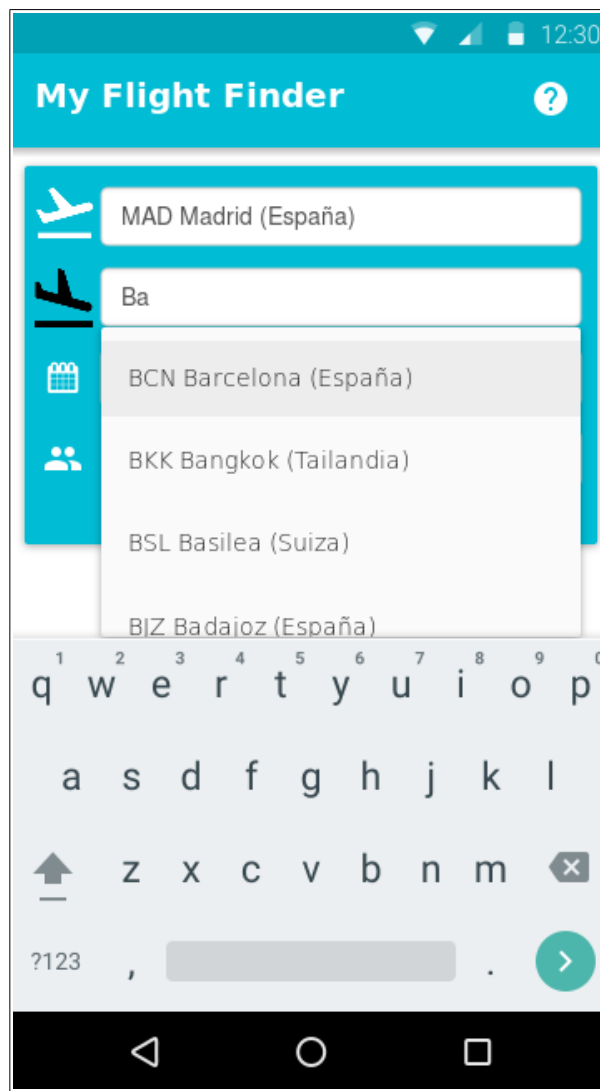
12:30

My Flight Finder

MAD Madrid (España)

Ba

BCN Barcelona (España)

BKK Bangkok (Tailandia)

BSL Basilea (Suiza)

BJZ Badajoz (España)

1 2 3 4 5 6 7 8 9 0
q w e r t y u i o p
a s d f g h j k l
z x c v b n m
?123 , .